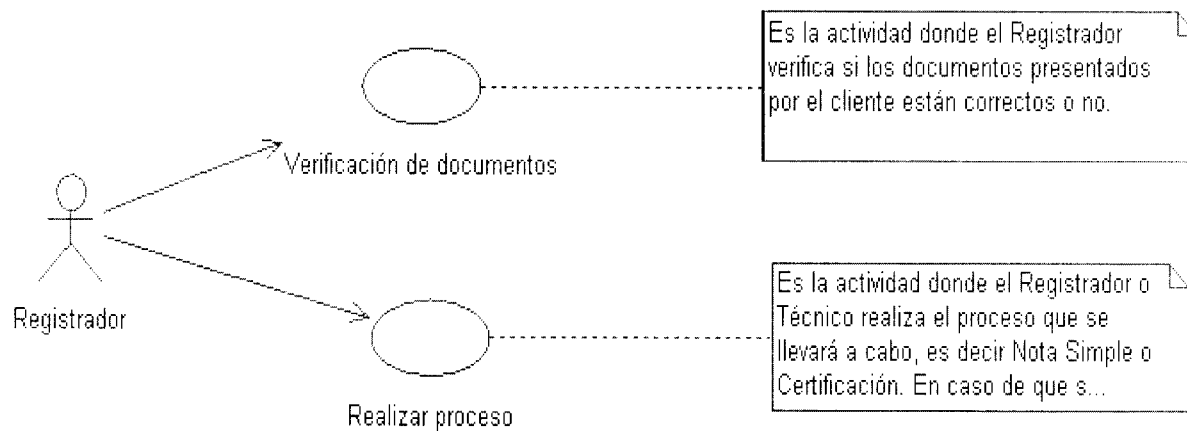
Es la actividad donde el Registrador verifica si los documentos presentados por el cliente están correctos o no.

Verificación de documentos

Registrador

Es la actividad donde el Registrador o Técnico realiza el proceso que se llevará a cabo, es decir Nota Simple o Certificación. En caso de que s...

Realizar proceso